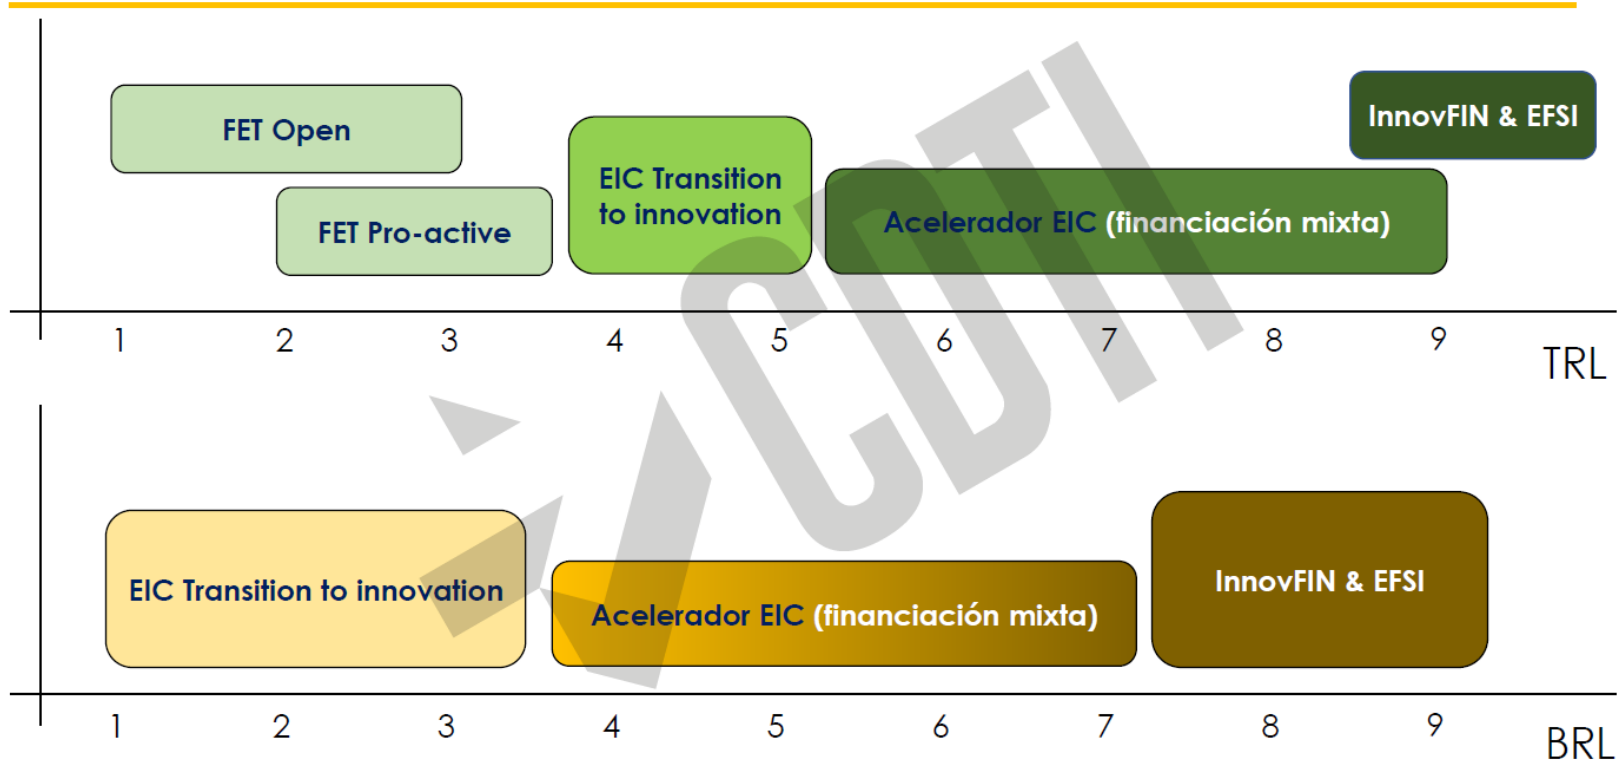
FET Open

FET Pro-active

EIC Transition to innovation

Acelerador EIC (financiación mixta)

InnovFIN & EFSI

1 2 3 4 5 6 7 8 9 TRL

EIC Transition to innovation

Acelerador EIC (financiación mixta)

InnovFIN & EFSI

1 2 3 4 5 6 7 8 9 BRL

CDTI